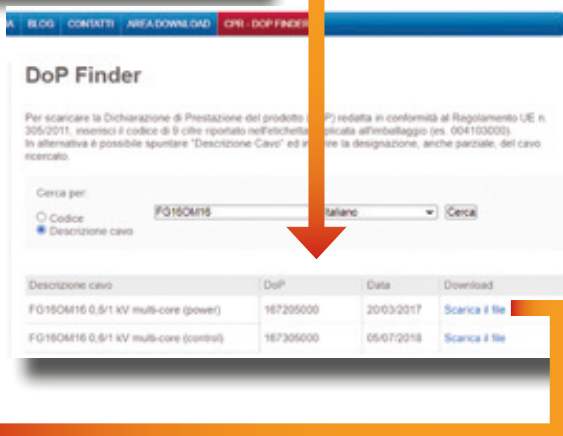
A BLOG CONTATTI AREA DOWNLOAD CPR - DOP FINDER

DoP Finder

Per scaricare la Dichiarazione di Prestazione del prodotto ([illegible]P) redatta in conformità al Regolamento UE n. 305/2011, inserisci il codice di 9 cifre riportato nell'etichetta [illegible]plicata all'imballaggio (es. 004103000). In alternativa è possibile spuntare "Descrizione Cavo" ed in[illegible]re la designazione, anche parziale, del cavo ricercato.

Cerca per:
Codice
Descrizione cavo

FG16OM16 Italiano Cerca

| Descrizione cavo | DoP | Data | Download |
|---|---|---|---|
| FG16OM16 0,6/1 kV multi-core (power) | 167205000 | 20/03/2017 | Scarica il file |
| FG16OM16 0,6/1 kV multi-core (control) | 167305000 | 05/07/2018 | Scarica il file |